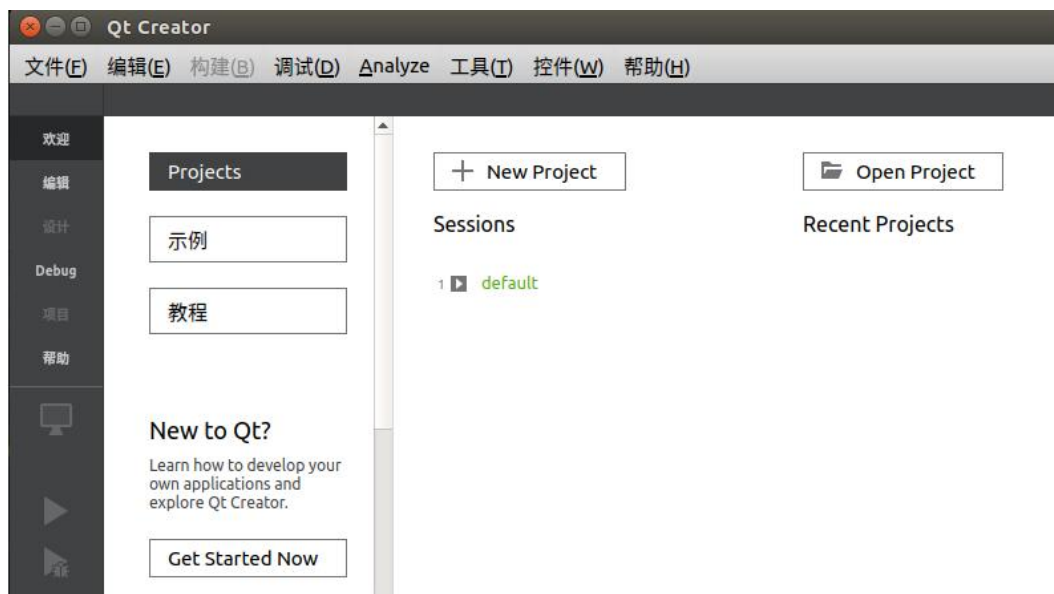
Qt Creator

文件(F) 编辑(E) 构建(B) 调试(D) Analyze 工具(T) 控件(W) 帮助(H)

欢迎
编辑
设计
Debug
项目
帮助

Projects

示例

教程

New to Qt?

Learn how to develop your own applications and explore Qt Creator.

Get Started Now

+ New Project

Sessions

1 default

Open Project

Recent Projects